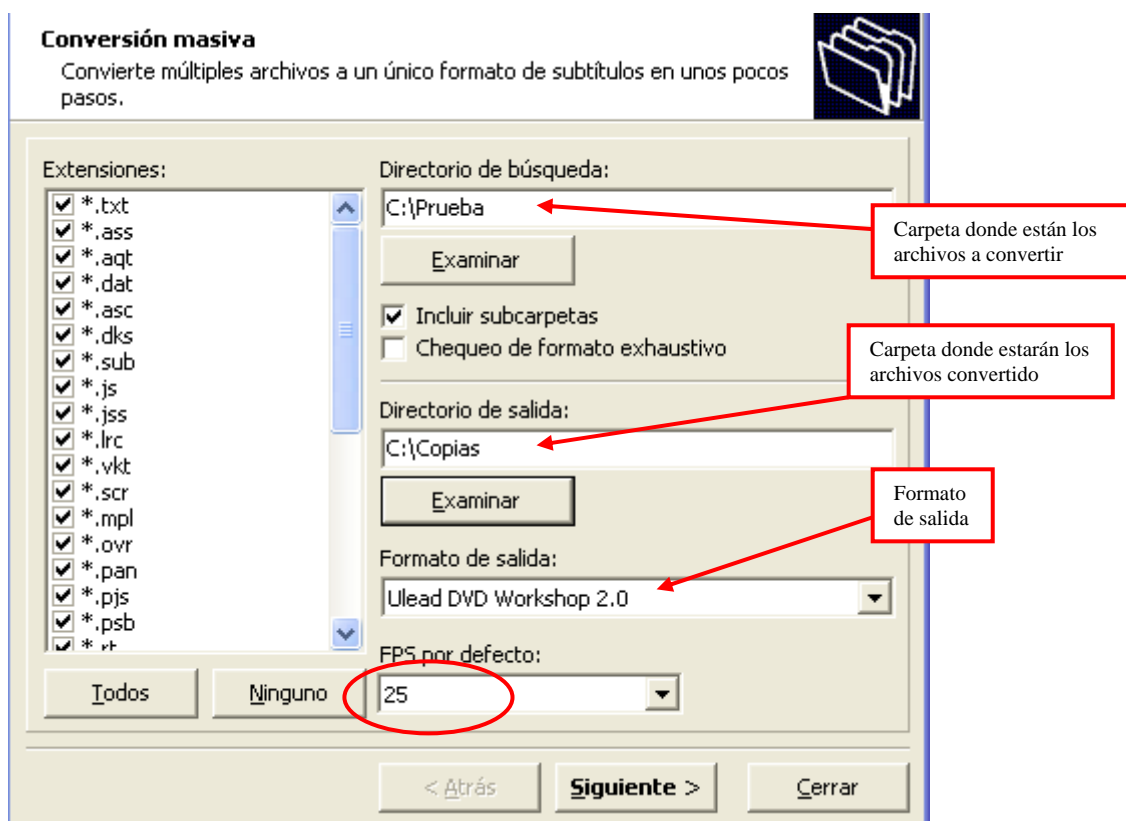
Conversión masiva
Convierte múltiples archivos a un único formato de subtítulos en unos pocos pasos.

Extensiones:
*.txt
*.ass
*.aqt
*.dat
*.asc
*.dks
*.sub
*.js
*.jss
*.lrc
*.vkt
*.scr
*.mpl
*.ovr
*.pan
*.pjs
*.psb
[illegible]

Directorio de búsqueda:
C:\Prueba
Examinar
Incluir subcarpetas
Chequeo de formato exhaustivo

Carpeta donde están los archivos a convertir

Carpeta donde estarán los archivos convertido

Directorio de salida:
C:\Copias
Examinar

Formato de salida

Formato de salida:
Ulead DVD Workshop 2.0

FPS por defecto:
25

Todos
Ninguno

< Atrás
Siguiente >
Cerrar